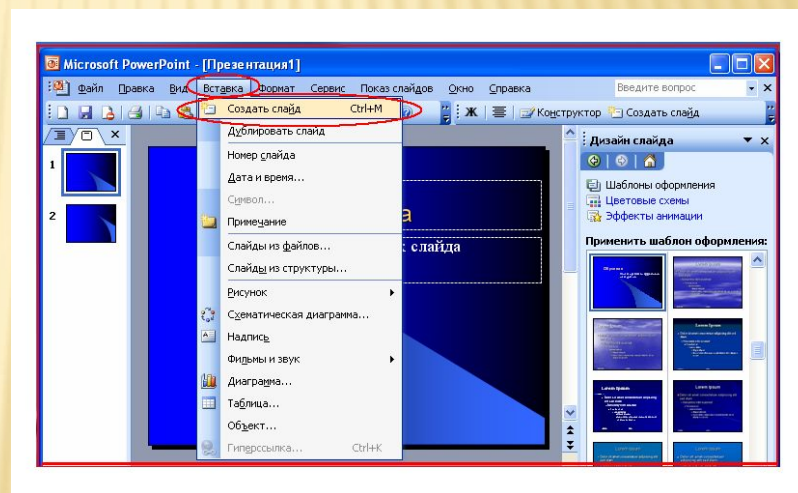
Microsoft PowerPoint - [Презентация1]

Файл Правка Вид Вставка Формат Сервис Показ слайдов Окно Справка

Введите вопрос

Ж Конструктор Создать слайд

Создать слайд Ctrl+M
Дублировать слайд
Номер слайда
Дата и время...
Символ...
Примечание
Слайды из файлов...
Слайды из структуры...
Рисунок
Схематическая диаграмма...
Надпись
Фильмы и звук
Диаграмма...
Таблица...
Объект...
Гиперссылка... Ctrl+K

1
2

а
слайда

Дизайн слайда
Шаблоны оформления
Цветовые схемы
Эффекты анимации
Применить шаблон оформления: